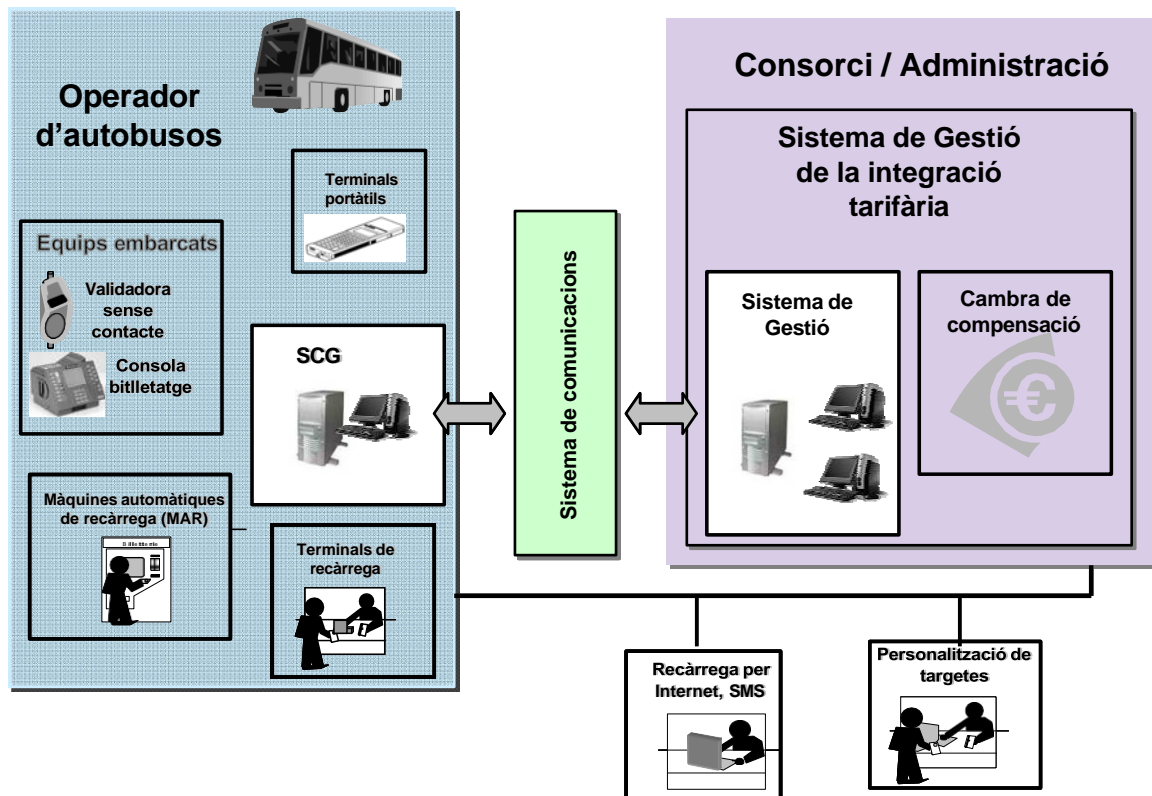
Operador d'autobusos

Terminals portàtils

Equips embarcats

Validadora sense contacte

Consola billetatge

SCG

Màquines automàtiques de recàrrega (MAR)

Terminals de recàrrega

Sistema de comunicacions

Consorci / Administració

Sistema de Gestió de la integració tarifària

Sistema de Gestió

Cambra de compensació

Recàrrega per Internet, SMS

Personalització de targetes